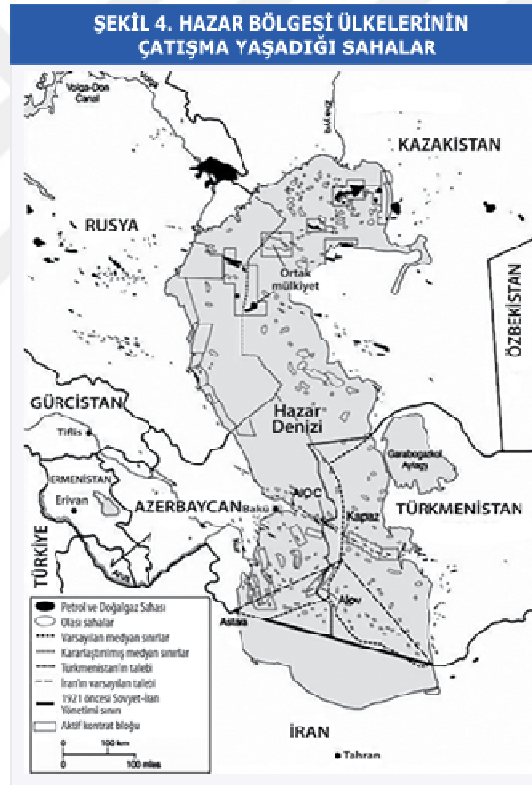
ŞEKİL 4. HAZAR BÖLGESİ ÜLKELERİNİN ÇATIŞMA YAŞADIĞI SAHALAR

Volga-Don Canal

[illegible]

KAZAKİSTAN

RUSYA

Ortak mülkiyet

ÖZBEKİSTAN

GÜRCİSTAN

Tiflis

Hazar Denizi

Garabogazkol Aylagy

ERMENİSTAN

Erivan

AZERBAYCAN

Bakü

AIOC

Kapaz

TÜRKMENİSTAN

TÜRKİYE

Alov

Astara

Petrol ve Doğalgaz Sahası
Olası sahalar
Varsayılan medyan sınırlar
Kararlaştırılmış medyan sınırlar
Türkmenistan'ın talebi
İran'ın varsayılan talebi
1921 öncesi Sovyet-İran Yönetimi sınırı
Aktif kontrat bloğu

0 100 km
0 100 miles

İRAN

Tahran